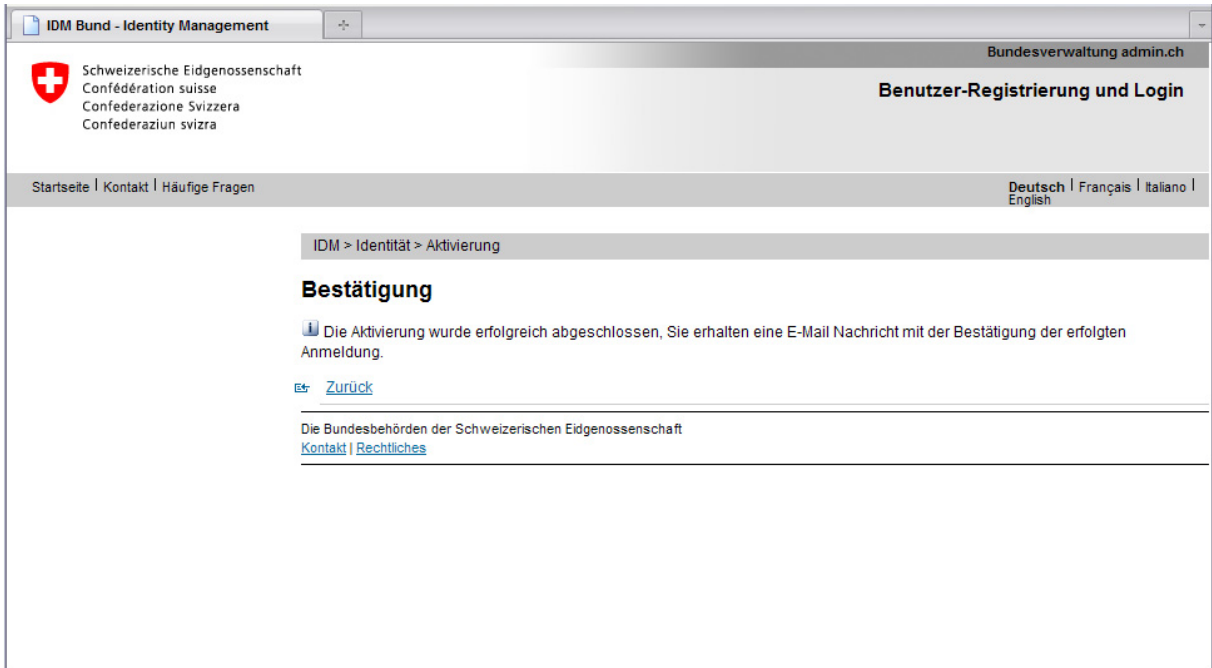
IDM Bund - Identity Management

Bundesverwaltung admin.ch

Schweizerische Eidgenossenschaft
Confédération suisse
Confederazione Svizzera
Confederaziun svizra

Benutzer-Registrierung und Login

Startseite | Kontakt | Häufige Fragen

Deutsch | Français | Italiano | English

IDM > Identität > Aktivierung

Bestätigung

Die Aktivierung wurde erfolgreich abgeschlossen, Sie erhalten eine E-Mail Nachricht mit der Bestätigung der erfolgten Anmeldung.

Zurück

Die Bundesbehörden der Schweizerischen Eidgenossenschaft
Kontakt | Rechtliches